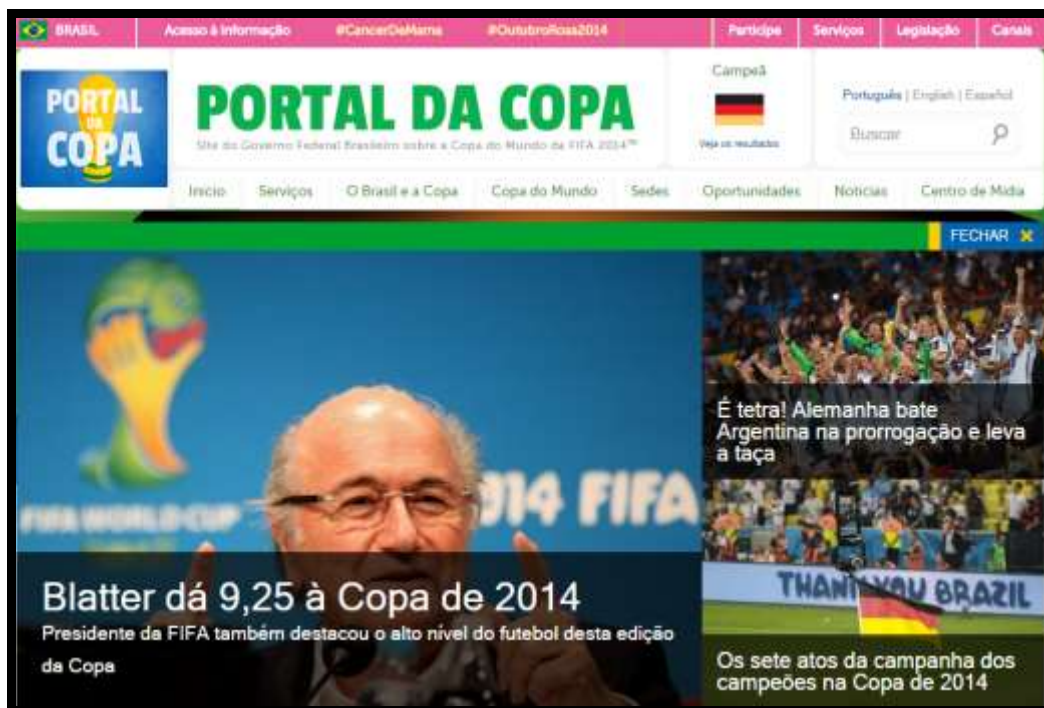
BRASIL | Acesso à informação | #CancerDeMama | #OutubroRosa2014 | Participe | Serviços | Legislação | Canais

PORTAL DA COPA

PORTAL DA COPA
Site do Governo Federal Brasileiro sobre a Copa do Mundo da FIFA 2014™

Campeã
Veja os resultados

Português | English | Español
Buscar

Início | Serviços | O Brasil e a Copa | Copa do Mundo | Sedes | Oportunidades | Notícias | Centro de Mídia

FECHAR

FIFA WORLD CUP 2014 FIFA

Blatter dá 9,25 à Copa de 2014
Presidente da FIFA também destacou o alto nível do futebol desta edição da Copa

É tetra! Alemanha bate Argentina na prorrogação e leva a taça

THANK YOU BRAZIL

Os sete atos da campanha dos campeões na Copa de 2014